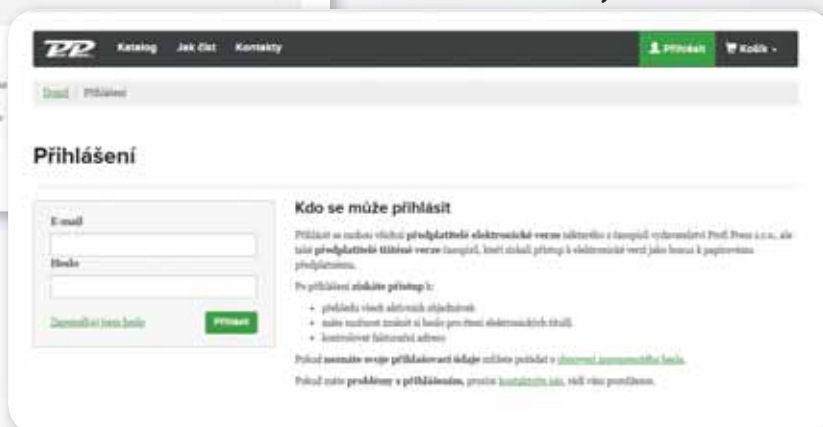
PP Katalog Jak číst Kontakty

Přihlásit Košík

Domů / Přihlášení

Přihlášení

E-mail

Heslo

Zapomněli jste heslo

Přihlásit

Kdo se může přihlásit

Přihlásit se mohou všichni předplatitelé elektronické verze některého z časopisů vydavatelství Prof. Press s.r.o., ale také předplatitelé tištěné verze časopisů, kteří získali přístup k elektronické verzi jako bonus k papírovému předplatnému.

Po přihlášení získáte přístup k:

- přehledu všech aktivních objednávek
- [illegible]
- kontrolovat fakturační adresu

Pokud neznáte svoje přihlašovací údaje můžete požádat o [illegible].

Pokud máte problémy s přihlášením, prosím kontaktujte nás, rádi vám pomůžeme.